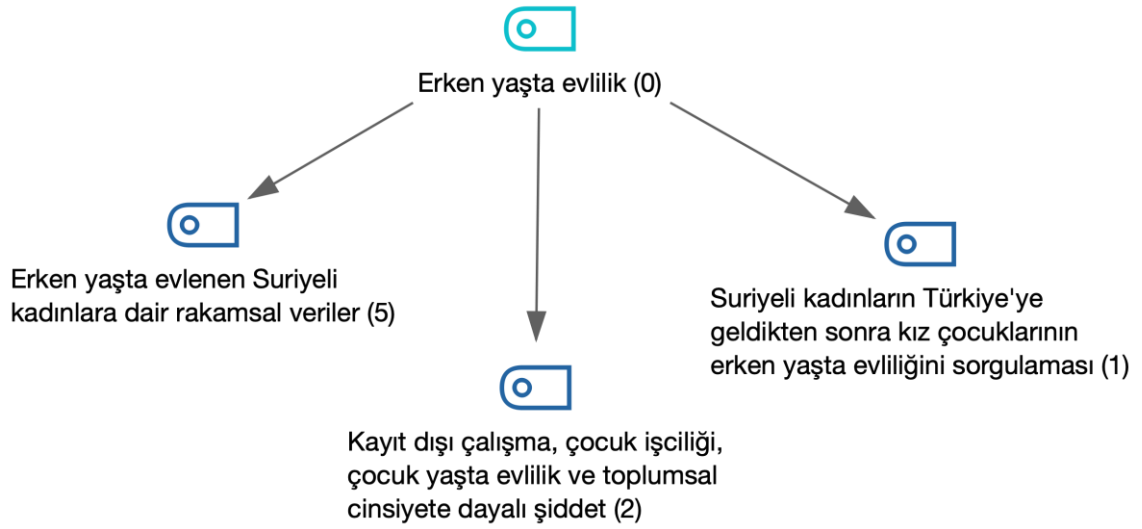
Erken yaşta evlilik (0)

Erken yaşta evlenen Suriyeli kadınlara dair rakamsal veriler (5)

Kayıt dışı çalışma, çocuk işciliği, çocuk yaşta evlilik ve toplumsal cinsiyete dayalı şiddet (2)

Suriyeli kadınların Türkiye'ye geldikten sonra kız çocuklarının erken yaşta evliliğini sorgulaması (1)